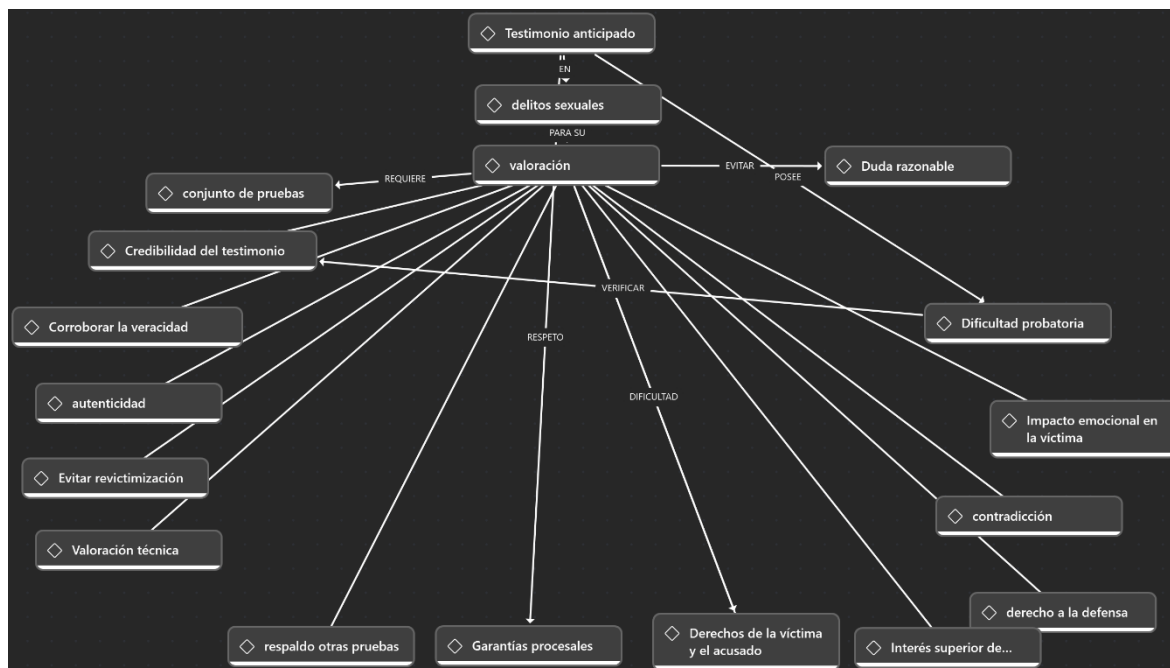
◇ Testimonio anticipado

EN

◇ delitos sexuales

PARA SU

◇ valoración

EVITAR

POSEE

◇ Duda razonable

REQUIERE

◇ conjunto de pruebas

◇ Credibilidad del testimonio

VERIFICAR

◇ Corroborar la veracidad

◇ Dificultad probatoria

RESPETO

◇ autenticidad

DIFICULTAD

◇ Impacto emocional en la víctima

◇ Evitar revictimización

◇ contradicción

◇ Valoración técnica

◇ derecho a la defensa

◇ respaldo otras pruebas

◇ Garantías procesales

◇ Derechos de la víctima y el acusado

◇ Interés superior de...